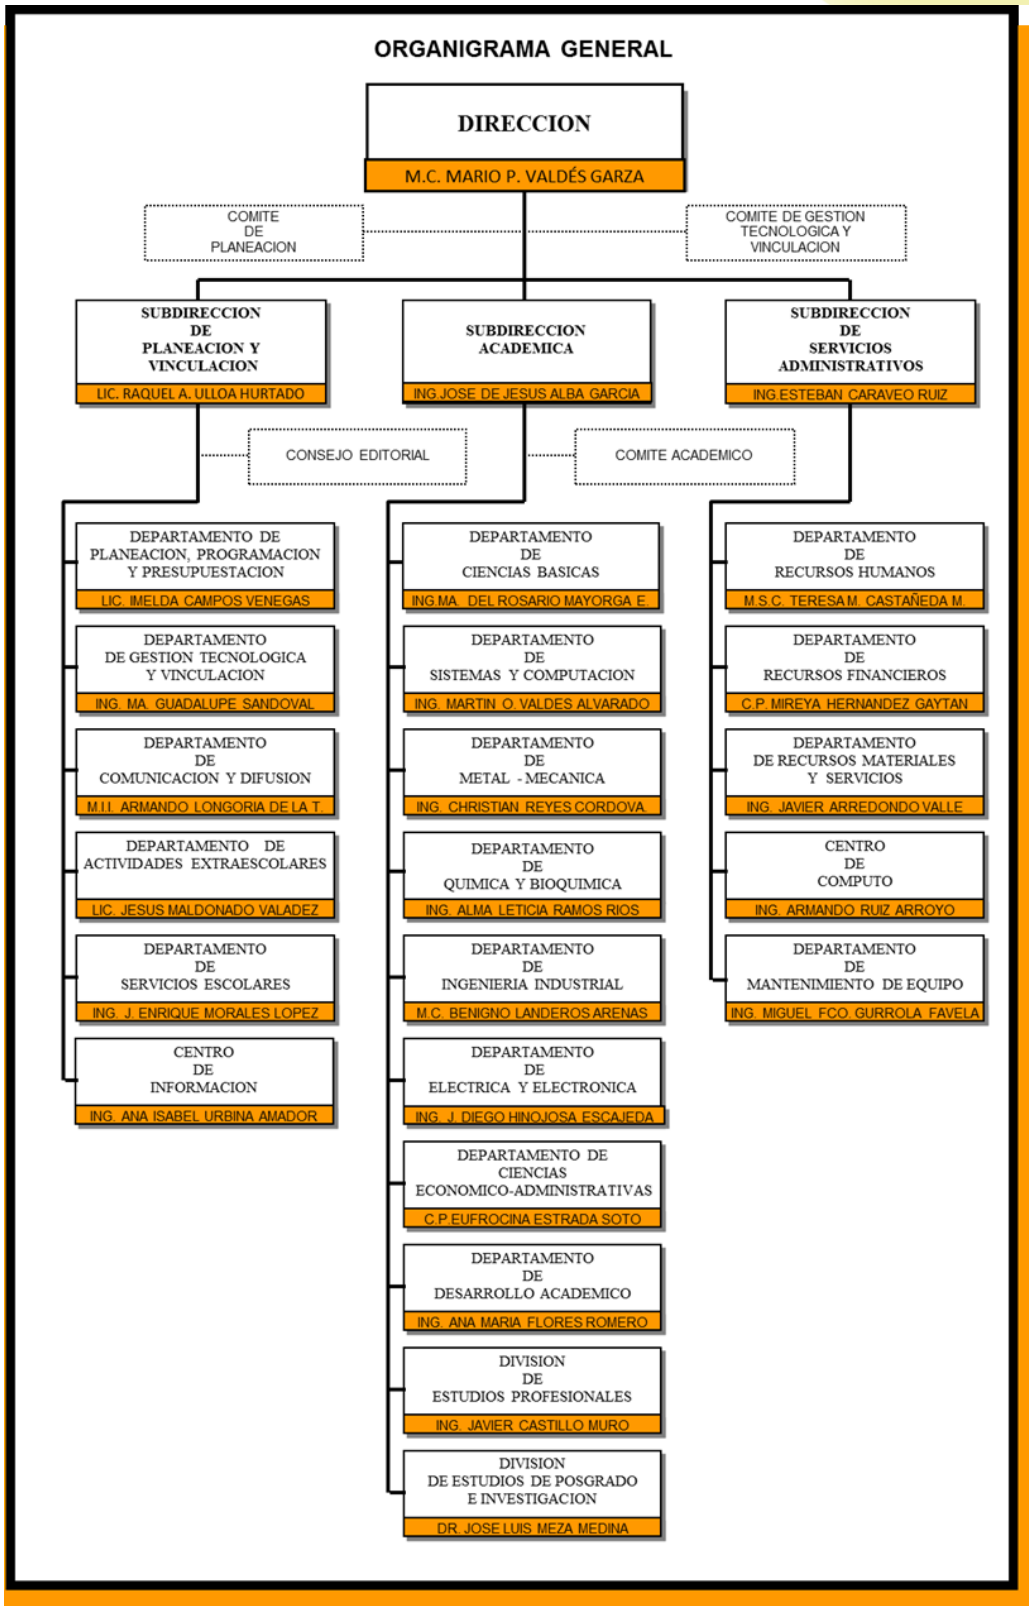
ORGANIGRAMA GENERAL

DIRECCION
M.C. MARIO P. VALDÉS GARZA

COMITE DE PLANEACION

COMITE DE GESTION TECNOLOGICA Y VINCULACION

SUBDIRECCION DE PLANEACION Y VINCULACION
LIC. RAQUEL A. ULLOA HURTADO

SUBDIRECCION ACADEMICA
ING.JOSE DE JESUS ALBA GARCIA

SUBDIRECCION DE SERVICIOS ADMINISTRATIVOS
ING.ESTEBAN CARAVEO RUIZ

CONSEJO EDITORIAL

COMITE ACADEMICO

DEPARTAMENTO DE PLANEACION, PROGRAMACION Y PRESUPUESTACION
LIC. IMELDA CAMPOS VENEGAS

DEPARTAMENTO DE GESTION TECNOLOGICA Y VINCULACION
ING. MA. GUADALUPE SANDOVAL

DEPARTAMENTO DE COMUNICACION Y DIFUSION
M.I.I. ARMANDO LONGORIA DE LA T.

DEPARTAMENTO DE ACTIVIDADES EXTRAESCOLARES
LIC. JESUS MALDONADO VALADEZ

DEPARTAMENTO DE SERVICIOS ESCOLARES
ING. J. ENRIQUE MORALES LOPEZ

CENTRO DE INFORMACION
ING. ANA ISABEL URBINA AMADOR

DEPARTAMENTO DE CIENCIAS BASICAS
ING.MA. DEL ROSARIO MAYORGA E.

DEPARTAMENTO DE SISTEMAS Y COMPUTACION
ING. MARTIN O. VALDES ALVARADO

DEPARTAMENTO DE METAL - MECANICA
ING. CHRISTIAN REYES CORDOVA

DEPARTAMENTO DE QUIMICA Y BIOQUIMICA
ING. ALMA LETICIA RAMOS RIOS

DEPARTAMENTO DE INGENIERIA INDUSTRIAL
M.C. BENIGNO LANDEROS ARENAS

DEPARTAMENTO DE ELECTRICA Y ELECTRONICA
ING. J. DIEGO HINOJOSA ESCAJEDA

DEPARTAMENTO DE CIENCIAS ECONOMICO-ADMINISTRATIVAS
C.P.EUFROCINA ESTRADA SOTO

DEPARTAMENTO DE DESARROLLO ACADEMICO
ING. ANA MARIA FLORES ROMERO

DIVISION DE ESTUDIOS PROFESIONALES
ING. JAVIER CASTILLO MURO

DIVISION DE ESTUDIOS DE POSGRADO E INVESTIGACION
DR. JOSE LUIS MEZA MEDINA

DEPARTAMENTO DE RECURSOS HUMANOS
M.S.C. TERESA M. CASTAÑEDA M.

DEPARTAMENTO DE RECURSOS FINANCIEROS
C.P. MIREYA HERNANDEZ GAYTAN

DEPARTAMENTO DE RECURSOS MATERIALES Y SERVICIOS
ING. JAVIER ARREDONDO VALLE

CENTRO DE COMPUTO
ING. ARMANDO RUIZ ARROYO

DEPARTAMENTO DE MANTENIMIENTO DE EQUIPO
ING. MIGUEL FCO. GURROLA FAVELA